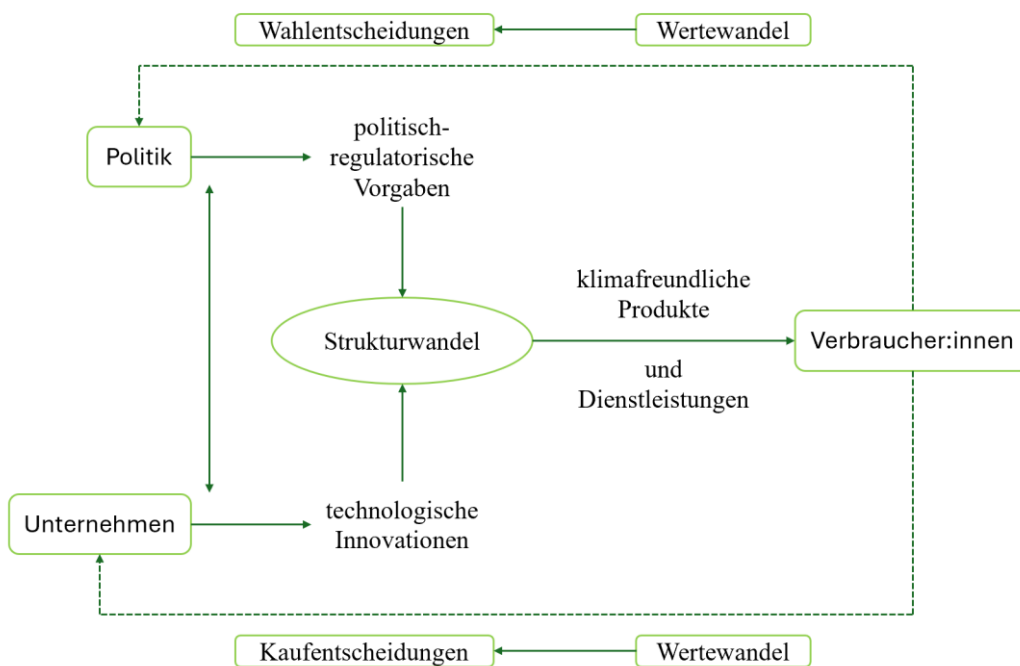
Wahlentscheidungen

Wertewandel

Politik

politisch-regulatorische Vorgaben

klimafreundliche Produkte

Strukturwandel

Verbraucher:innen

und Dienstleistungen

Unternehmen

technologische Innovationen

Kaufentscheidungen

Wertewandel